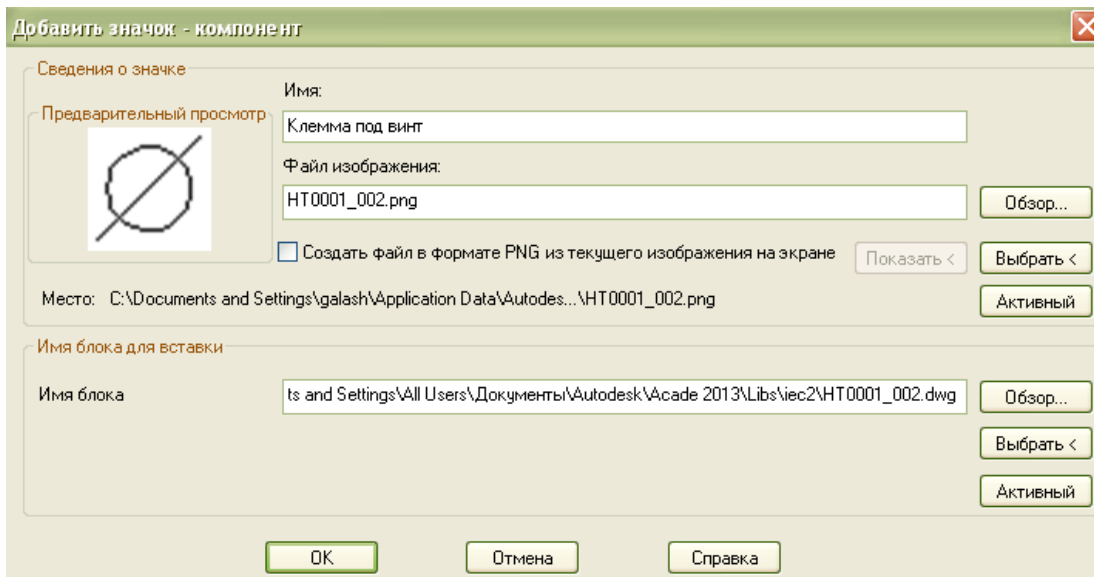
Добавить значок - компонент

Сведения о значке

Предварительный просмотр

Имя:

Клемма под винт

Файл изображения:

HT0001_002.png

Обзор...

Создать файл в формате PNG из текущего изображения на экране

Показать <

Выбрать <

Место: C:\Documents and Settings\galash\Application Data\Autodes...\HT0001_002.png

Активный

Имя блока для вставки

Имя блока

ts and Settings\All Users\Документы\Autodesk\Acade 2013\Libs\iec2\HT0001_002.dwg

Обзор...

Выбрать <

Активный

OK

Отмена

Справка